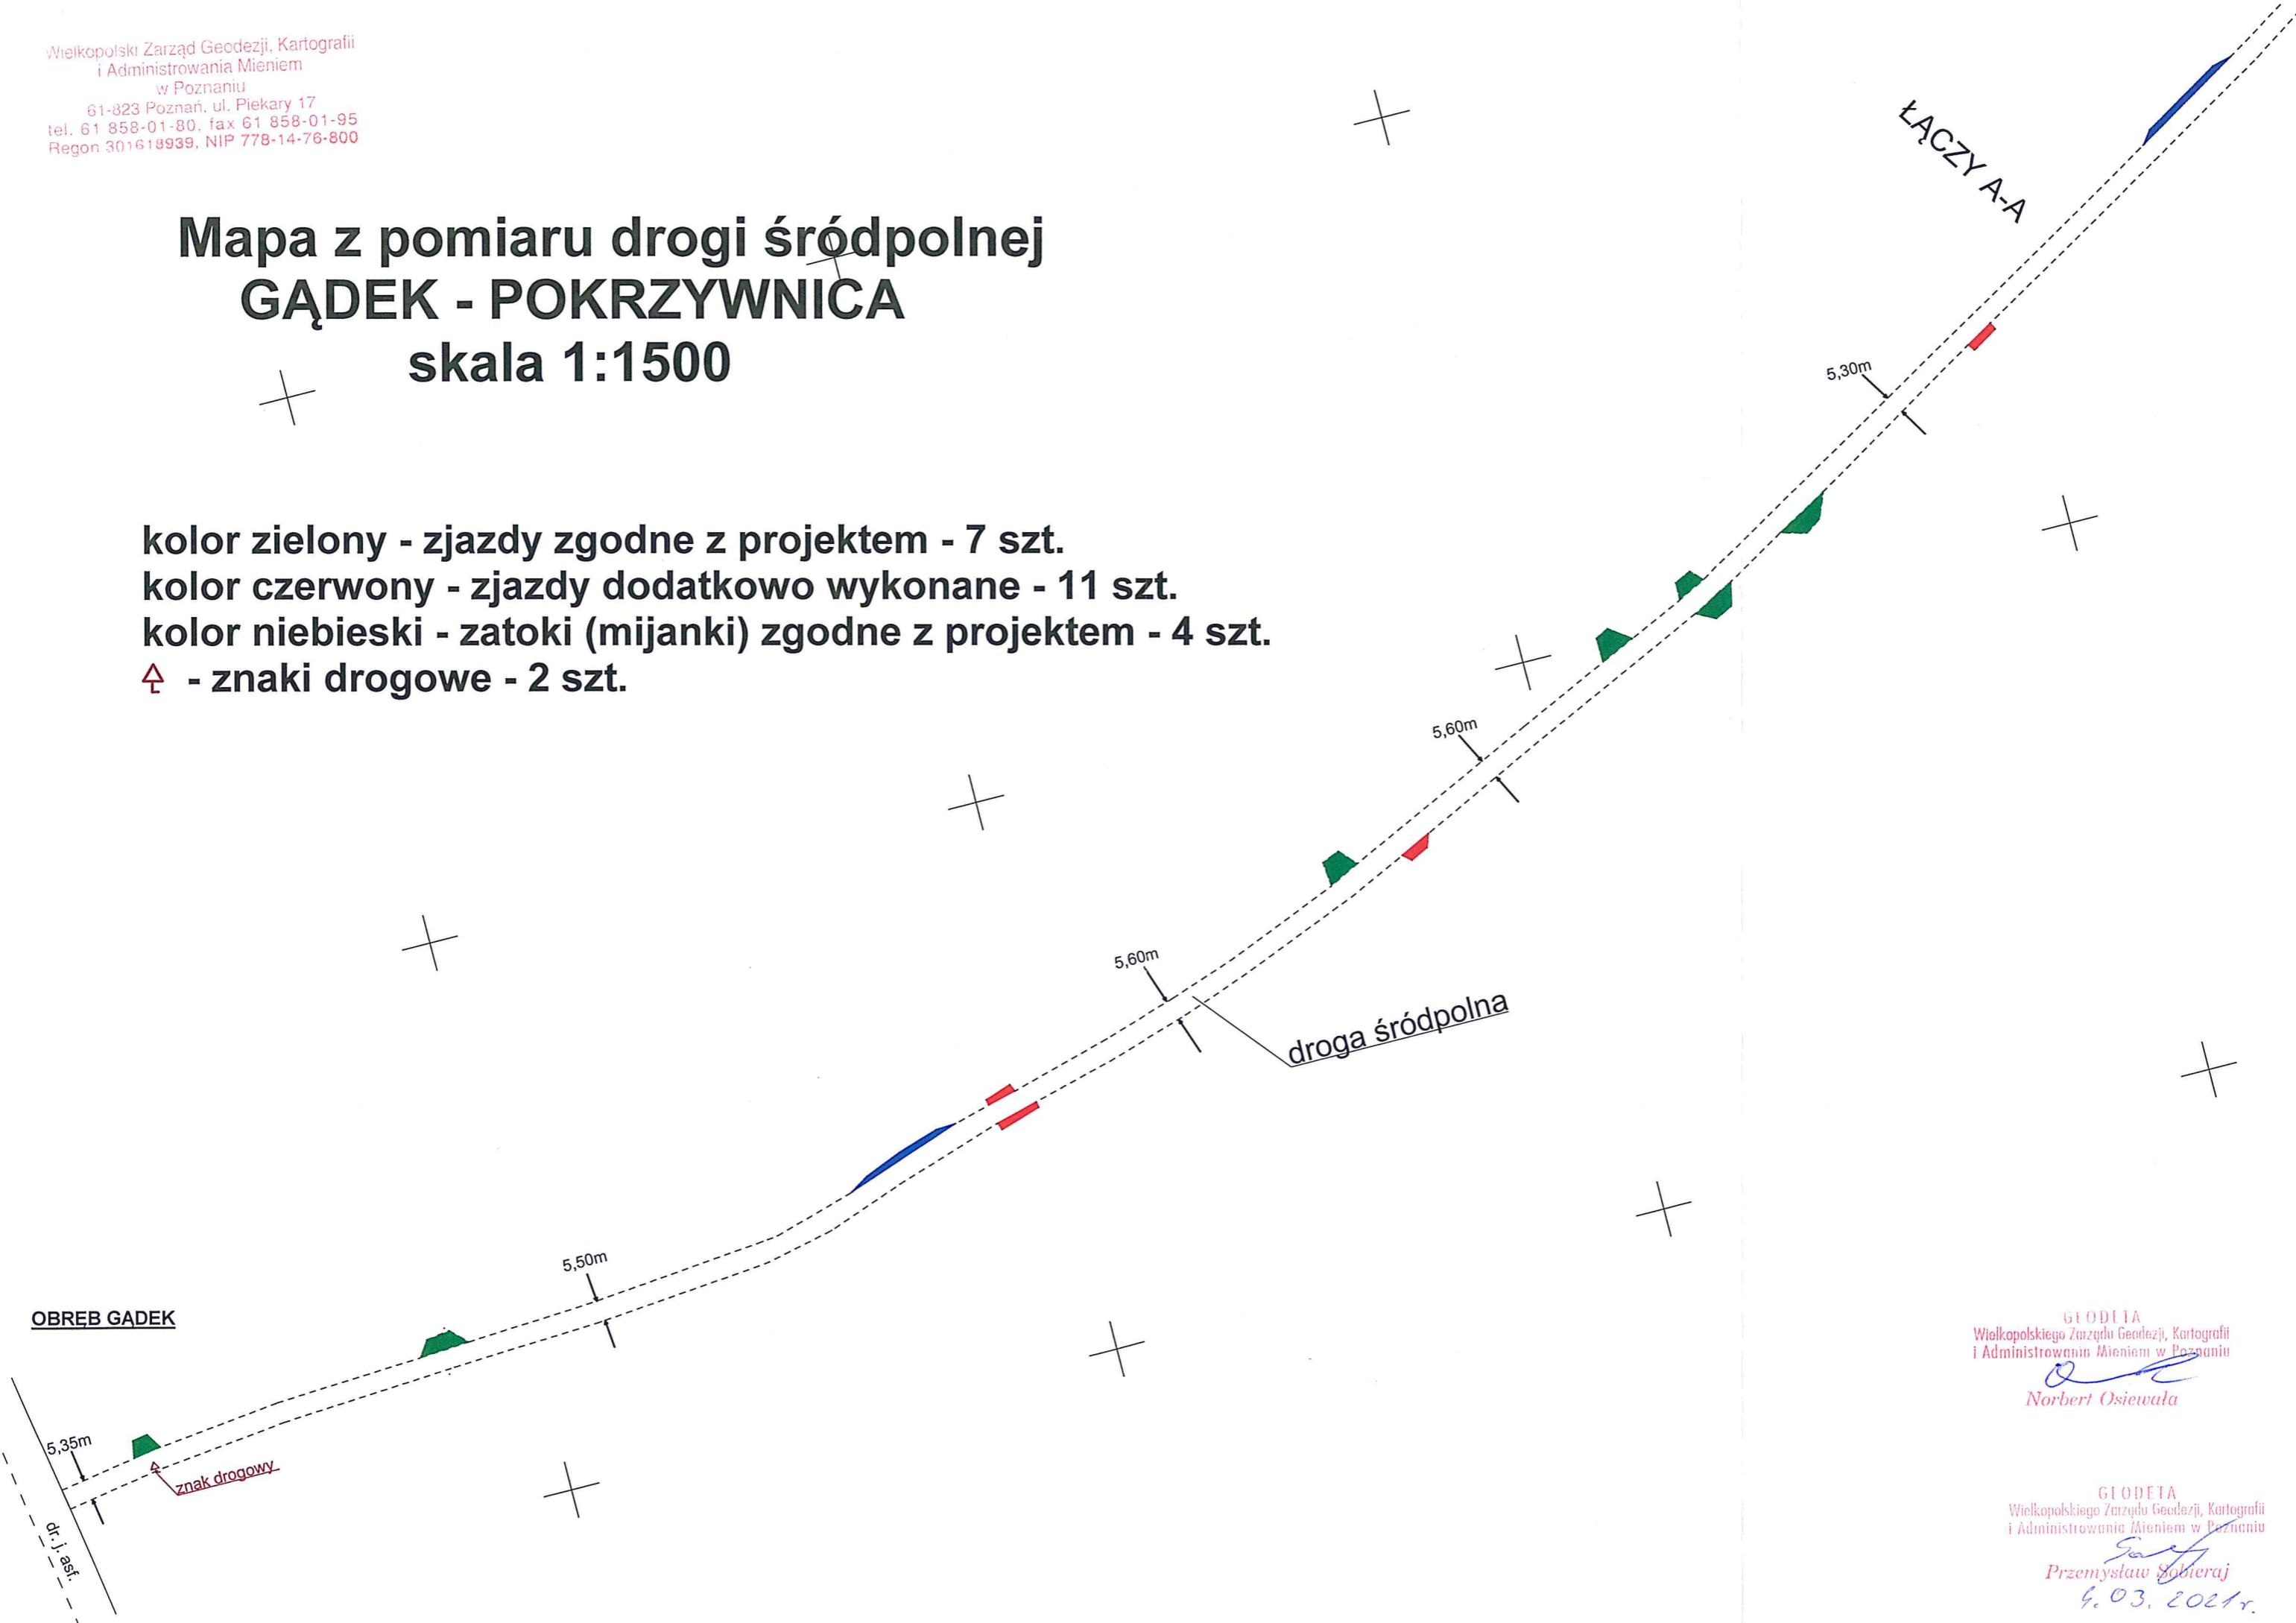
Wielkopolski Zarząd Geodezji, Kartografii i Administrowania Mieniem w Poznaniu
61-823 Poznań, ul. Piekary 17
tel. 61 858-01-80, fax 61 858-01-95
Regon 301618939, NIP 778-14-76-800

ŁĄCZY A-A

Mapa z pomiaru drogi śródpolnej
GĄDEK - POKRZYWNICA
skala 1:1500

5,30m

kolor zielony - zjazdy zgodne z projektem - 7 szt.
kolor czerwony - zjazdy dodatkowo wykonane - 11 szt.
kolor niebieski - zatoki (mijanki) zgodne z projektem - 4 szt.
- znaki drogowe - 2 szt.

5,60m

5,60m

droga śródpolna

5,50m

OBRĘB GĄDEK

5,35m

znak drogowy

dr. j. asf.

GEODETA
Wielkopolskiego Zarządu Geodezji, Kartografii i Administrowania Mieniem w Poznaniu
Norbert Osiewała

GEODETA
Wielkopolskiego Zarządu Geodezji, Kartografii i Administrowania Mieniem w Poznaniu
Przemysław Sobieraj
4.03.2021 r.